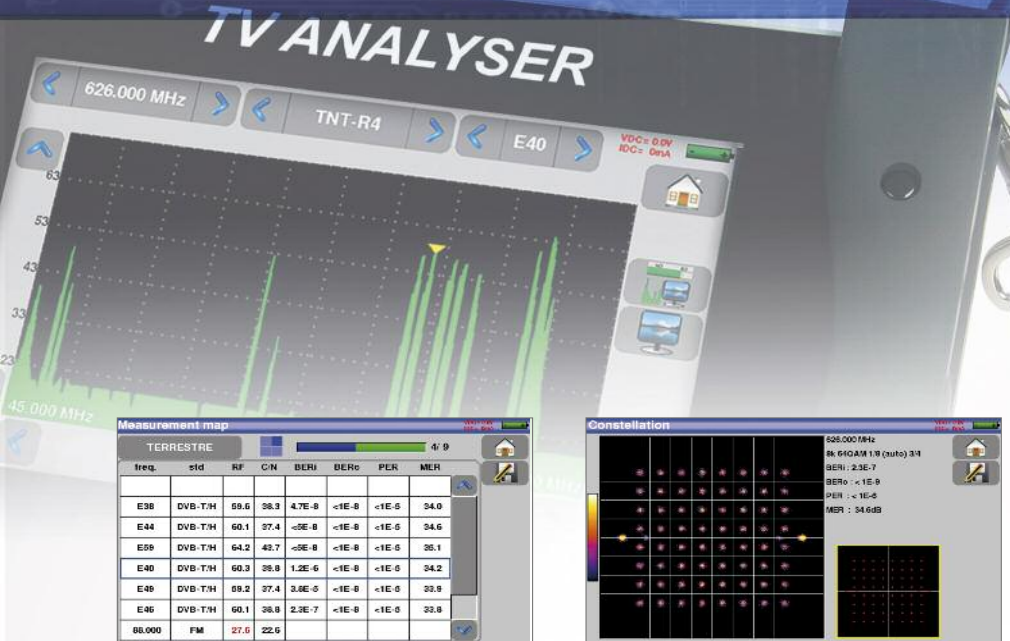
TV ANALYSER

626.000 MHz
TNT-R4
E40
VDC= 0.0V
IDC= 0mA

63
53
43
33
23
45.000 MHz

Measurement map

TERRESTRE
4/ 9

| freq. | std | RF | C/N | BERi | BERo | PER | MER |
|---|---|---|---|---|---|---|---|
| | | | | | | | |
| E38 | DVB-T/H | 59.6 | 38.3 | 4.7E-8 | <1E-8 | <1E-5 | 34.0 |
| E44 | DVB-T/H | 60.1 | 37.4 | <5E-8 | <1E-8 | <1E-5 | 34.6 |
| E59 | DVB-T/H | 64.2 | 43.7 | <5E-8 | <1E-8 | <1E-5 | 35.1 |
| E40 | DVB-T/H | 60.3 | 39.8 | 1.2E-6 | <1E-8 | <1E-5 | 34.2 |
| E49 | DVB-T/H | 59.2 | 37.4 | 3.8E-5 | <1E-8 | <1E-5 | 33.9 |
| E46 | DVB-T/H | 60.1 | 38.8 | 2.3E-7 | <1E-8 | <1E-5 | 33.8 |
| 88.000 | FM | 27.5 | 22.6 | | | | |

Constellation

626.000 MHz
8k 64QAM 1/8 (auto) 3/4
BERi : 2.3E-7
BERo : < 1E-9
PER : < 1E-6
MER : 34.6dB